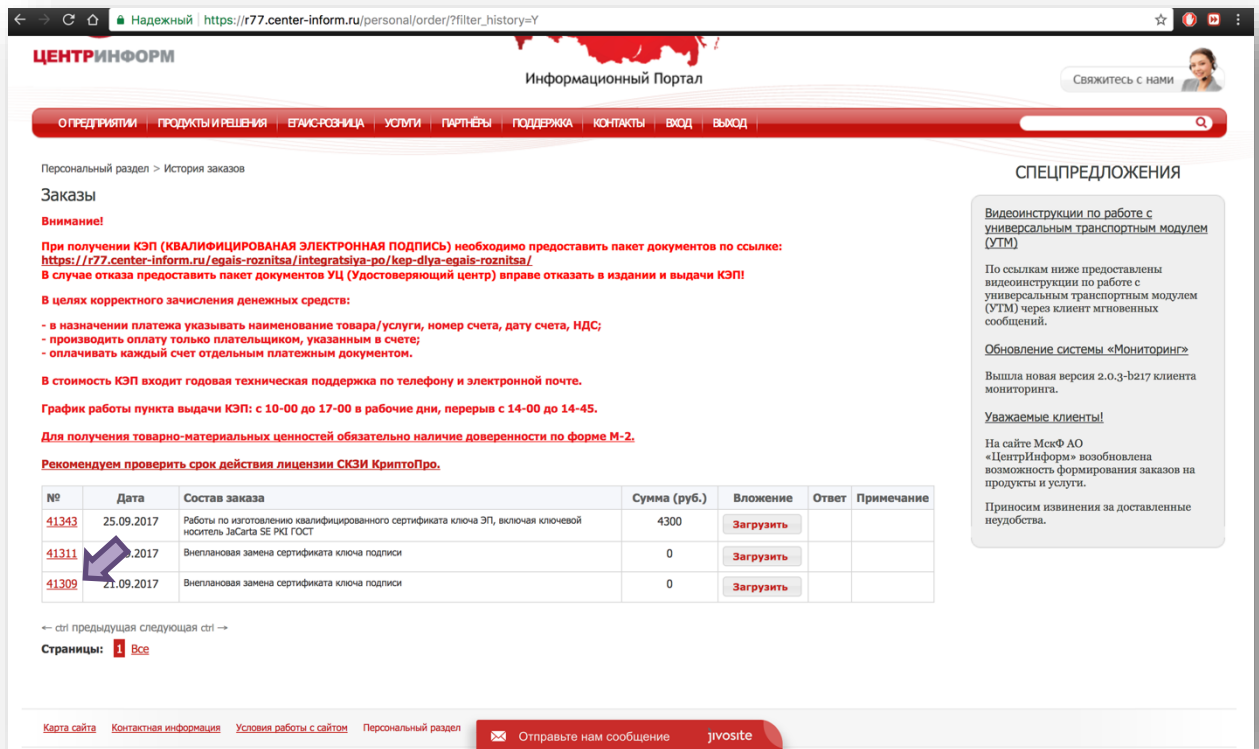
Надежный https://r77.center-inform.ru/personal/order/?filter_history=Y

ЦЕНТРИНФОРМ

Информационный Портал

Свяжитесь с нами

О ПРЕДПРИЯТИИ | ПРОДУКТЫ И РЕШЕНИЯ | ЕГАИС-РОЗНИЦА | УСЛУГИ | ПАРТНЁРЫ | ПОДДЕРЖКА | КОНТАКТЫ | ВХОД | ВЫХОД

Персональный раздел > История заказов

Заказы

Внимание!

При получении КЭП (КВАЛИФИЦИРОВАНАЯ ЭЛЕКТРОННАЯ ПОДПИСЬ) необходимо предоставить пакет документов по ссылке: https://r77.center-inform.ru/egais-roznitsa/integratsiya-po/kep-dlya-egais-roznitsa/
В случае отказа предоставить пакет документов УЦ (Удостоверяющий центр) вправе отказать в издании и выдачи КЭП!

В целях корректного зачисления денежных средств:

- в назначении платежа указывать наименование товара/услуги, номер счета, дату счета, НДС;
- производить оплату только плательщиком, указанным в счете;
- оплачивать каждый счет отдельным платежным документом.

В стоимость КЭП входит годовая техническая поддержка по телефону и электронной почте.

График работы пункта выдачи КЭП: с 10-00 до 17-00 в рабочие дни, перерыв с 14-00 до 14-45.

Для получения товарно-материальных ценностей обязательно наличие доверенности по форме М-2.

Рекомендуем проверить срок действия лицензии СКЗИ КриптоПро.

| № | Дата | Состав заказа | Сумма (руб.) | Вложение | Ответ | Примечание |
|---|---|---|---|---|---|---|
| 41343 | 25.09.2017 | Работы по изготовлению квалифицированного сертификата ключа ЭП, включая ключевой носитель JaCarta SE PKI ГОСТ | 4300 | Загрузить | | |
| 41311 | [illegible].2017 | Внеплановая замена сертификата ключа подписи | 0 | Загрузить | | |
| 41309 | 21.09.2017 | Внеплановая замена сертификата ключа подписи | 0 | Загрузить | | |

← ctrl предыдущая следующая ctrl →

Страницы: 1 Все

СПЕЦПРЕДЛОЖЕНИЯ

Видеоинструкции по работе с универсальным транспортным модулем (УТМ)

По ссылкам ниже предоставлены видеоинструкции по работе с универсальным транспортным модулем (УТМ) через клиент мгновенных сообщений.

Обновление системы «Мониторинг»

Вышла новая версия 2.0.3-b217 клиента мониторинга.

Уважаемые клиенты!

На сайте МскФ АО «ЦентрИнформ» возобновлена возможность формирования заказов на продукты и услуги.

Приносим извинения за доставленные неудобства.

Карта сайта   Контактная информация   Условия работы с сайтом   Персональный раздел

Отправьте нам сообщение   jivosite